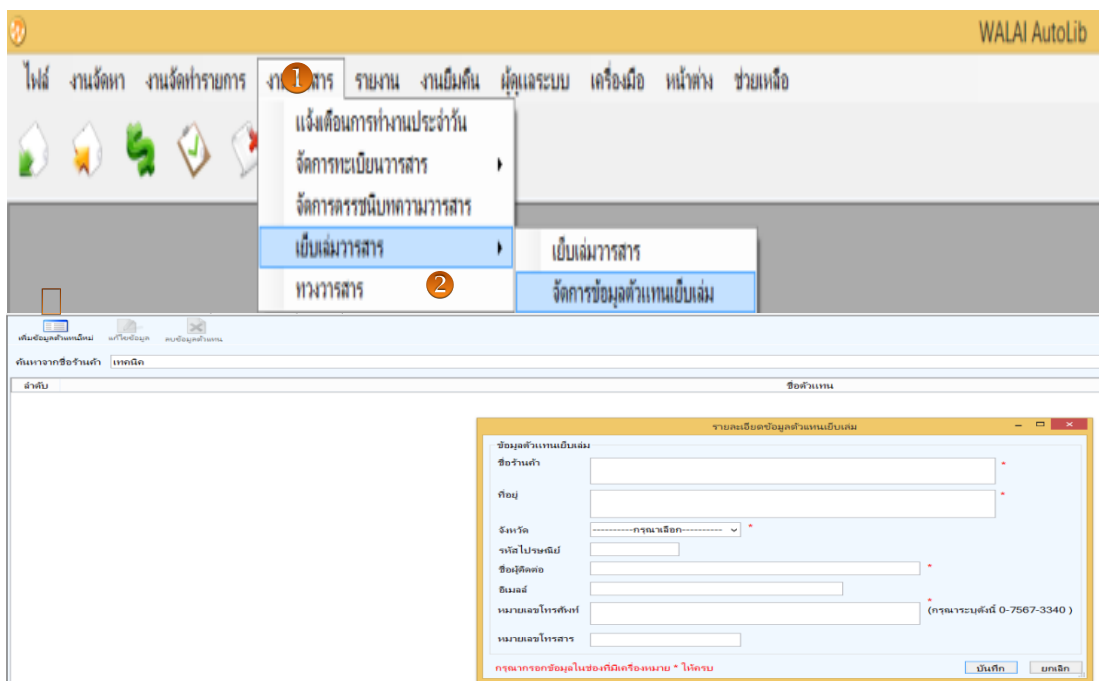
WALAI AutoLib

ไฟล์ งานจัดหา งานจัดทำรายการ งาน 1 สาร รายงาน งานยืมคืน ผู้ดูแลระบบ เครื่องมือ หน้าต่าง ช่วยเหลือ

แจ้งเตือนการทำงานประจำวัน
จัดการทะเบียนวารสาร
จัดการดรรชนีบทความวารสาร
เย็บเล่มวารสาร
ทวงวารสาร

2

เย็บเล่มวารสาร
จัดการข้อมูลตัวแทนเย็บเล่ม

เพิ่มข้อมูลตัวแทนใหม่ แก้ไขข้อมูล ลบข้อมูลตัวแทน

ค้นหาจากชื่อร้านค้า เทคนิค

ลำดับ | ชื่อตัวแทน

รายละเอียดข้อมูลตัวแทนเย็บเล่ม

ข้อมูลตัวแทนเย็บเล่ม
ชื่อร้านค้า *
ที่อยู่ *
จังหวัด ----------กรุณาเลือก---------- *
รหัสไปรษณีย์
ชื่อผู้ติดต่อ *
อีเมลล์
หมายเลขโทรศัพท์ * (กรุณาระบุดังนี้ 0-7567-3340 )
หมายเลขโทรสาร

กรุณากรอกข้อมูลในช่องที่มีเครื่องหมาย * ให้ครบ
บันทึก ยกเลิก